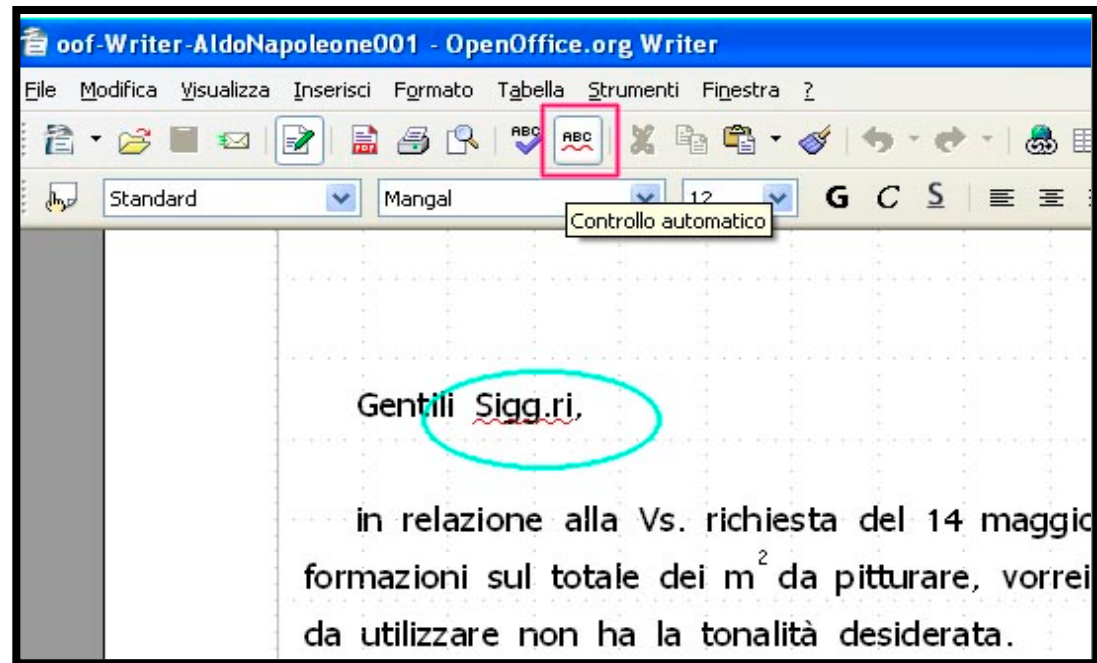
oof-Writer-AldoNapoleone001 - OpenOffice.org Writer

File Modifica Visualizza Inserisci Formato Tabella Strumenti Finestra ?

ABC ABC

Standard Mangal 12 G C S

Controllo automatico

Gentili Sigg.ri,

in relazione alla Vs. richiesta del 14 maggic formazioni sul totale dei $m^2$ da pitturare, vorrei da utilizzare non ha la tonalità desiderata.